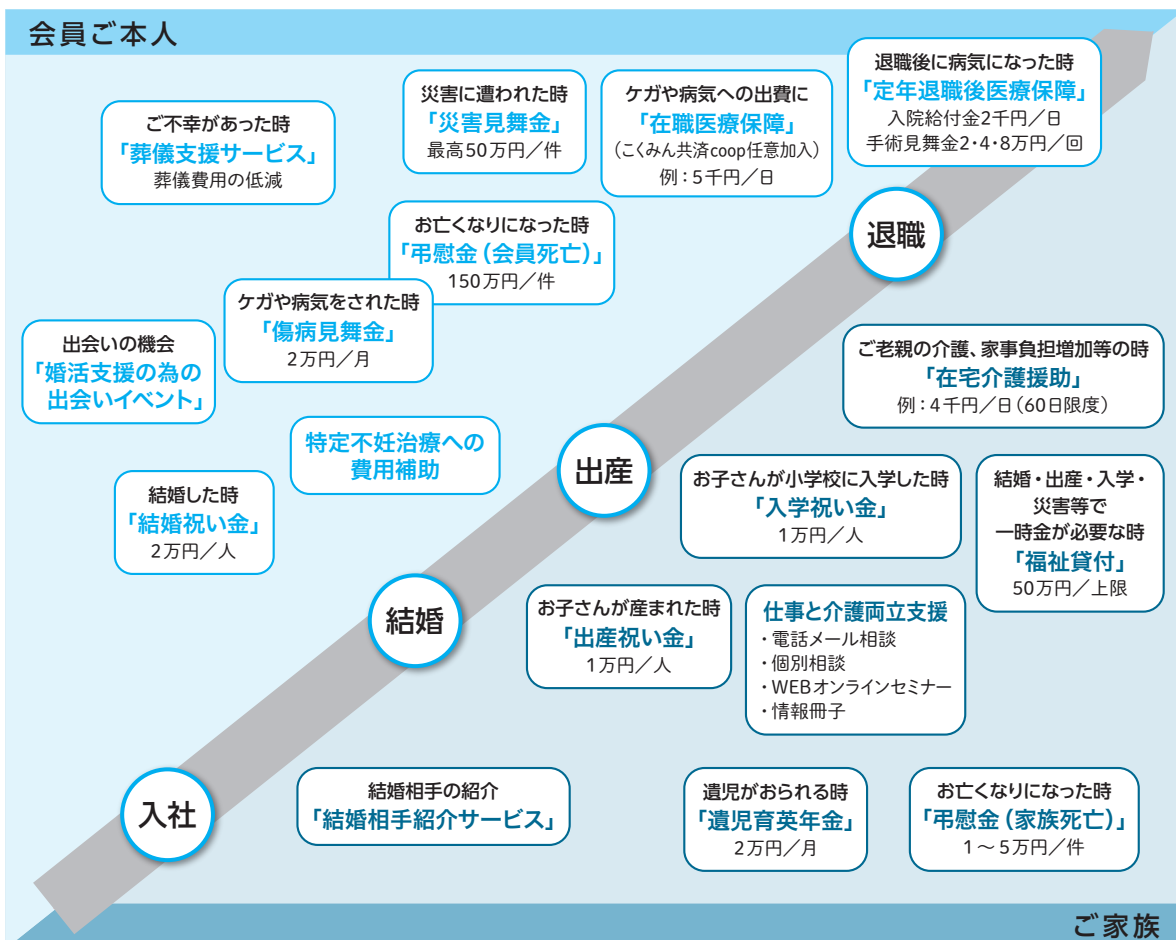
会員ご本人

ご不幸があった時
「葬儀支援サービス」
葬儀費用の低減

災害に遭われた時
「災害見舞金」
最高50万円／件

ケガや病気への出費に
「在職医療保障」
（こくみん共済coop任意加入）
例：5千円／日

退職後に病気になった時
「定年退職後医療保障」
入院給付金2千円／日
手術見舞金2・4・8万円／回

お亡くなりになった時
「弔慰金（会員死亡）」
150万円／件

退職

ケガや病気をされた時
「傷病見舞金」
2万円／月

出会いの機会
「婚活支援の為の出会いイベント」

ご老親の介護、家事負担増加等の時
「在宅介護援助」
例：4千円／日（60日限度）

特定不妊治療への費用補助

出産

お子さんが小学校に入学した時
「入学祝い金」
1万円／人

結婚・出産・入学・災害等で一時金が必要な時
「福祉貸付」
50万円／上限

結婚した時
「結婚祝い金」
2万円／人

結婚

お子さんが産まれた時
「出産祝い金」
1万円／人

仕事と介護両立支援
・電話メール相談
・個別相談
・WEBオンラインセミナー
・情報冊子

入社

結婚相手の紹介
「結婚相手紹介サービス」

遺児がおられる時
「遺児育英年金」
2万円／月

お亡くなりになった時
「弔慰金（家族死亡）」
1～5万円／件

ご家族